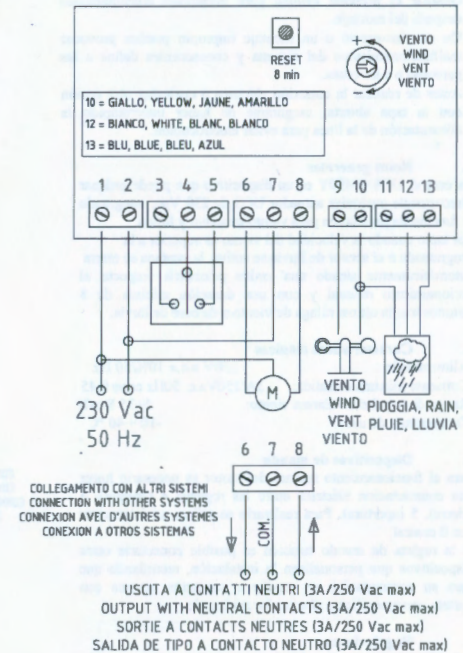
RESET
8 min

VENTO
WIND
VENT
VIENTO

10 = GIALLO, YELLOW, JAUNE, AMARILLO
12 = BIANCO, WHITE, BLANC, BLANCO
13 = BLU, BLUE, BLEU, AZUL

1 2 3 4 5 6 7 8 9 10 11 12 13

M

230 Vac
50 Hz

VENTO
WIND
VENT
VIENTO

PIOGGIA, RAIN,
PLUIE, LLUVIA

6 7 8
COM.

COLLEGAMENTO CON ALTRI SISTEMI
CONNECTION WITH OTHER SYSTEMS
CONNEXION AVEC D'AUTRES SYSTEMES
CONEXION A OTROS SISTEMAS

USCITA A CONTATTI NEUTRI (3A/250 Vac max)
OUTPUT WITH NEUTRAL CONTACTS (3A/250 Vac max)
SORTIE A CONTACTS NEUTRES (3A/250 Vac max)
SALIDA DE TIPO A CONTACTO NEUTRO (3A/250 Vac max)